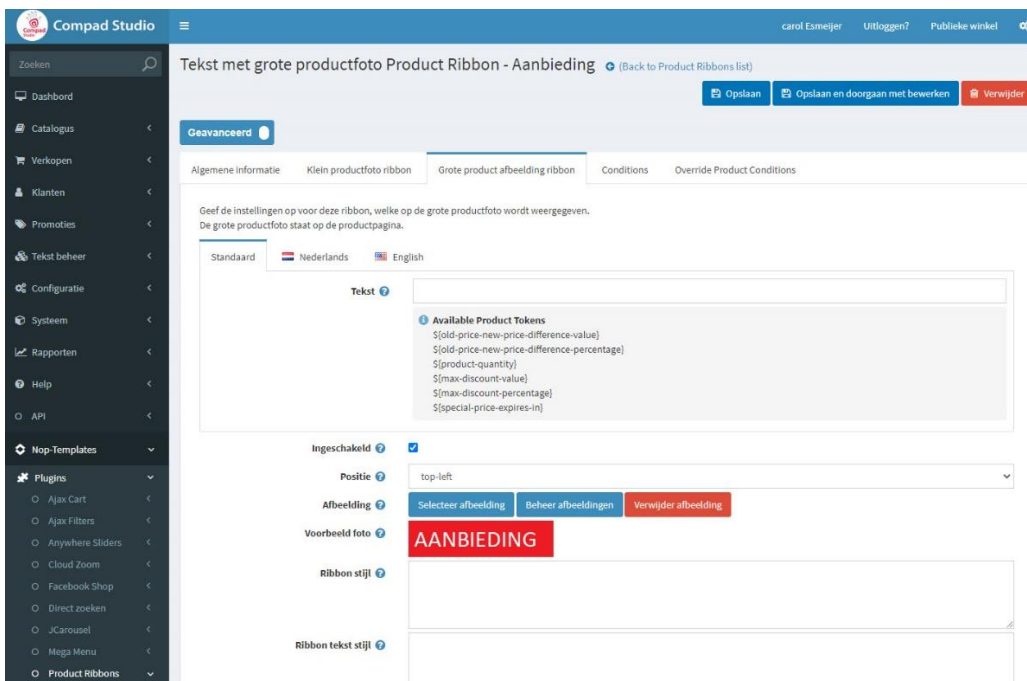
Compad Studio ≡ carol Esmeijer Uitloggen? Publieke winkel

Zoeken

Dashbord
Catalogus
Verkopen
Klanten
Promoties
Tekst beheer
Configuratie
Systeem
Rapporten
Help
API
Nop-Templates
Plugins
Ajax Cart
Ajax Filters
Anywhere Sliders
Cloud Zoom
Facebook Shop
Direct zoeken
JCarousel
Mega Menu
Product Ribbons

Tekst met grote productfoto Product Ribbon - Aanbieding (Back to Product Ribbons list)

Opslaan | Opslaan en doorgaan met bewerken | Verwijder

Geavanceerd

Algemene informatie | Klein productfoto ribbon | Grote product afbeelding ribbon | Conditions | Override Product Conditions

Geef de instellingen op voor deze ribbon, welke op de grote productfoto wordt weergegeven.
De grote productfoto staat op de productpagina.

Standaard | Nederlands | English

Tekst

Available Product Tokens
${old-price-new-price-difference-value}
${old-price-new-price-difference-percentage}
${product-quantity}
${max-discount-value}
${max-discount-percentage}
${special-price-expires-in}

Ingeschakeld

Positie top-left

Afbeelding Selecteer afbeelding | Beheer afbeeldingen | Verwijder afbeelding

Voorbeeld foto AANBIEDING

Ribbon stijl

Ribbon tekst stijl